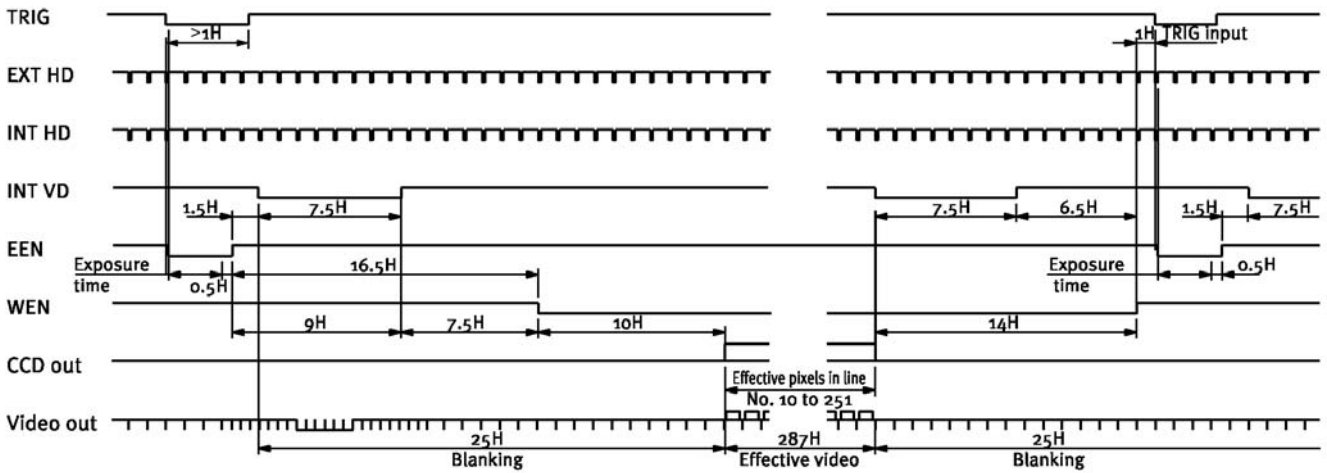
TRIG
>1H
1H
TRIG input
EXT HD
INT HD
INT VD
1.5H
7.5H
7.5H
6.5H
1.5H
7.5H
EEN
Exposure time
0.5H
16.5H
Exposure time
0.5H
WEN
9H
7.5H
10H
14H
CCD out
Effective pixels in line
No. 10 to 251
Video out
25H
Blanking
287H
Effective video
25H
Blanking